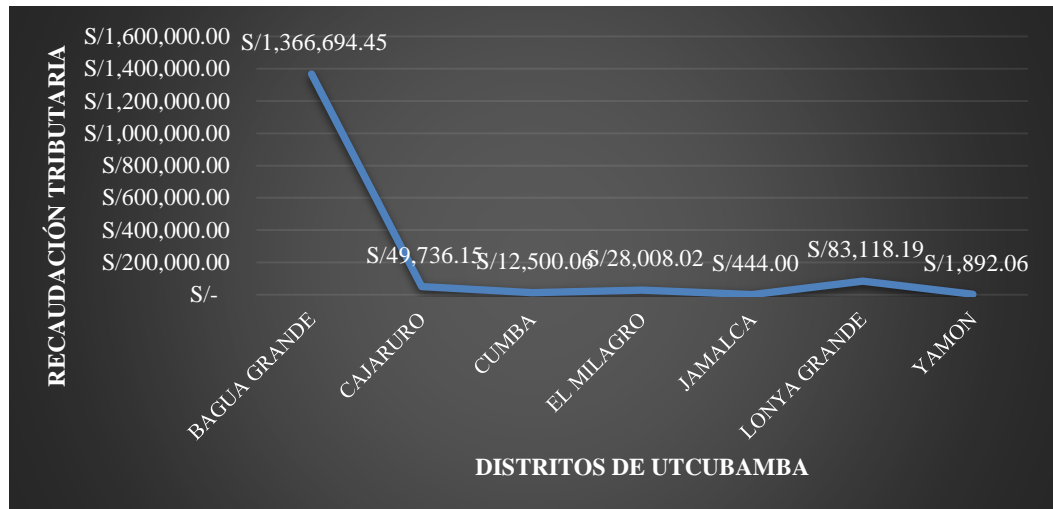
RECAUDACIÓN TRIBUTARIA

S/1,600,000.00
S/1,400,000.00
S/1,200,000.00
S/1,000,000.00
S/800,000.00
S/600,000.00
S/400,000.00
S/200,000.00
S/-

S/1,366,694.45
S/49,736.15
S/12,500.06
S/28,008.02
S/444.00
S/83,118.19
S/1,892.06

BAGUA GRANDE
CAJARURO
CUMBA
EL MILAGRO
JAMALCA
LONYA GRANDE
YAMON

DISTRITOS DE UTCUBAMBA